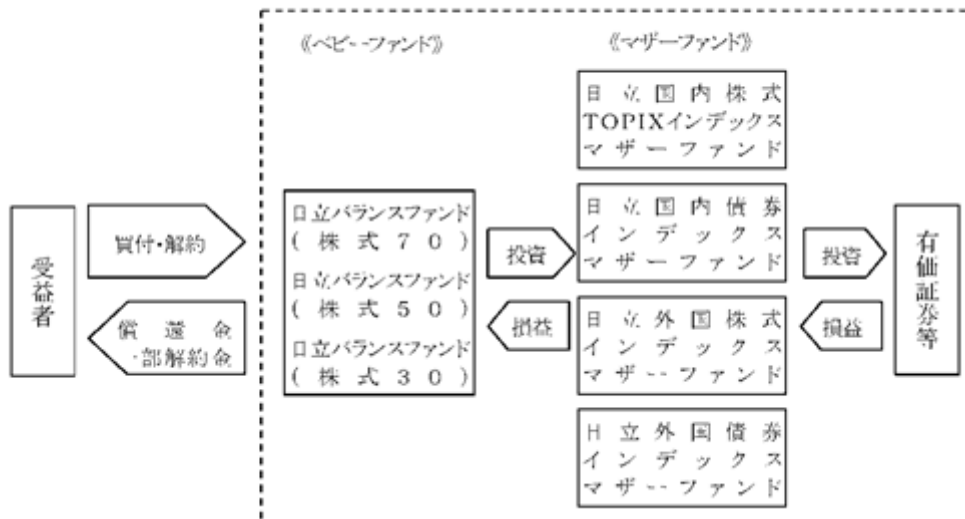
受益者

買付・解約

償還金
一部解約金

《ベビーファンド》

日立バランスファンド
(株式70)
日立バランスファンド
(株式50)
日立バランスファンド
(株式30)

投資

損益

《マザーファンド》

日立国内株式
TOPIXインデックス
マザーファンド

日立国内債券
インデックス
マザーファンド

日立外国株式
インデックス
マザーファンド

日立外国債券
インデックス
マザーファンド

投資

損益

有価証券等